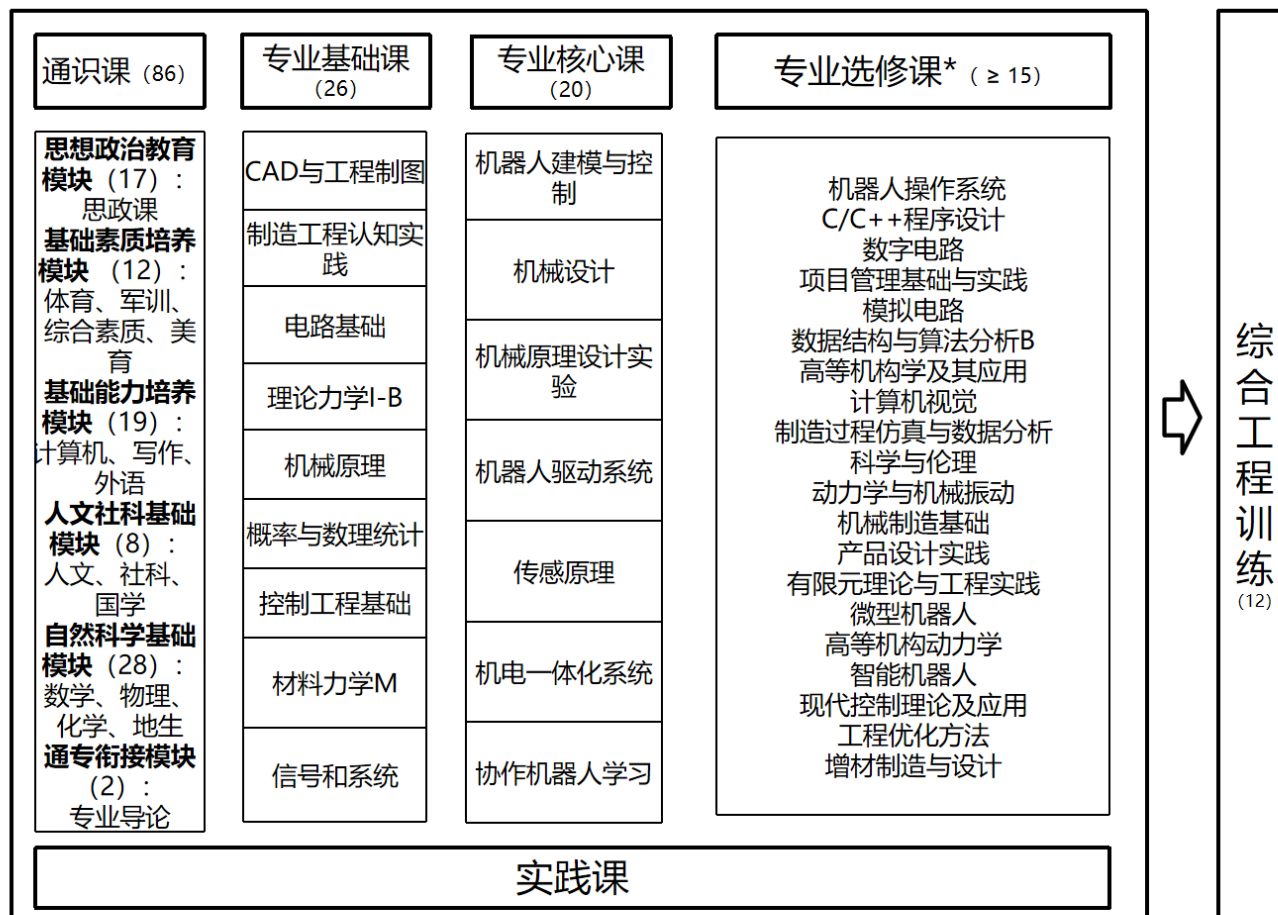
通识课（86）

思想政治教育模块（17）：思政课
基础素质培养模块（12）：体育、军训、综合素质、美育
基础能力培养模块（19）：计算机、写作、外语
人文社科基础模块（8）：人文、社科、国学
自然科学基础模块（28）：数学、物理、化学、地生
通专衔接模块（2）：专业导论

专业基础课（26）

CAD与工程制图
制造工程认知实践
电路基础
理论力学I-B
机械原理
概率与数理统计
控制工程基础
材料力学M
信号和系统

专业核心课（20）

机器人建模与控制
机械设计
机械原理设计实验
机器人驱动系统
传感原理
机电一体化系统
协作机器人学习

专业选修课*（≥ 15）

机器人操作系统
C/C++程序设计
数字电路
项目管理基础与实践
模拟电路
数据结构与算法分析B
高等机构学及其应用
计算机视觉
制造过程仿真与数据分析
科学与伦理
动力学与机械振动
机械制造基础
产品设计实践
有限元理论与工程实践
微型机器人
高等机构动力学
智能机器人
现代控制理论及应用
工程优化方法
增材制造与设计

实践课

综合工程训练（12）